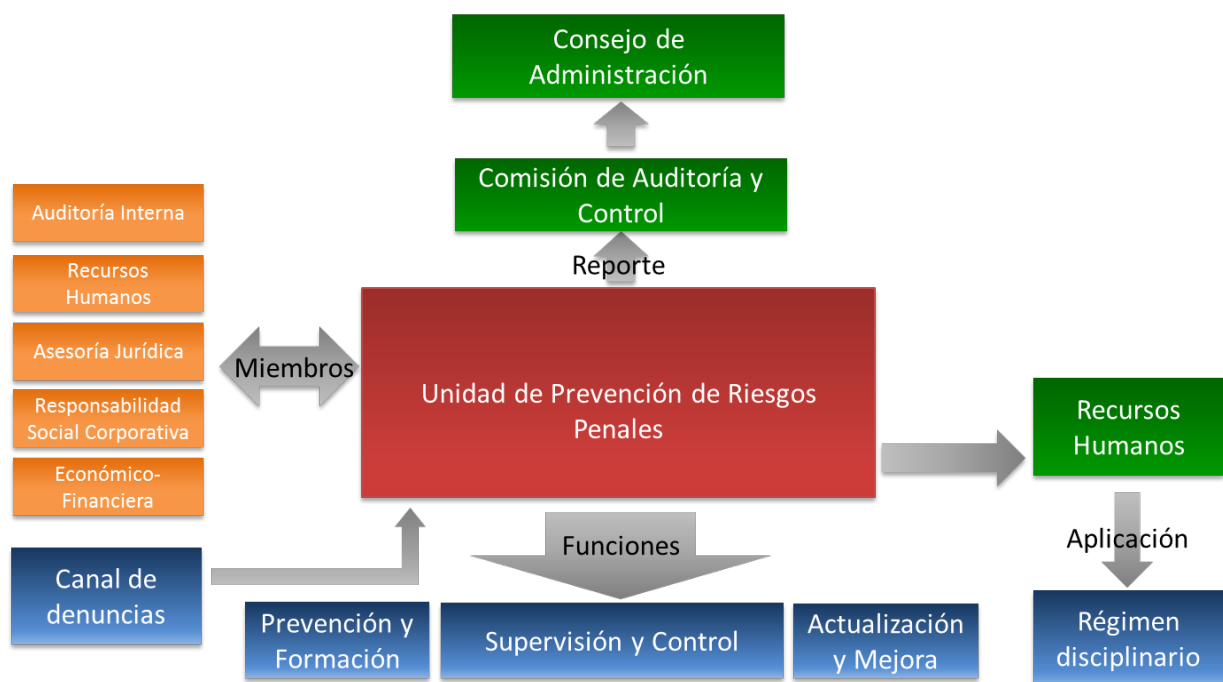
Consejo de Administración

Comisión de Auditoría y Control

Reporte

Auditoría Interna

Recursos Humanos

Asesoría Jurídica

Responsabilidad Social Corporativa

Económico-Financiera

Miembros

Unidad de Prevención de Riesgos Penales

Recursos Humanos

Aplicación

Canal de denuncias

Funciones

Prevención y Formación

Supervisión y Control

Actualización y Mejora

Régimen disciplinario